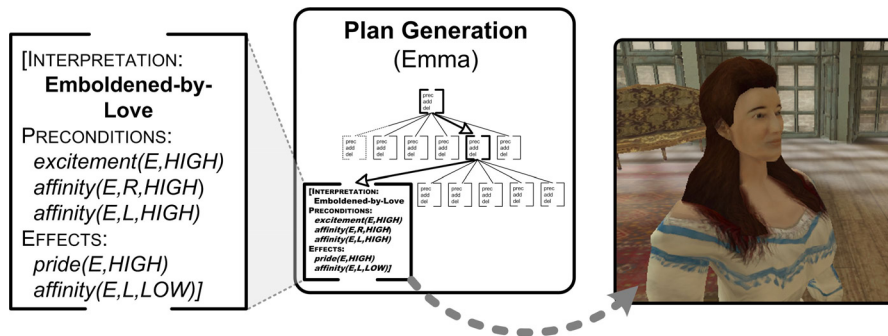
[INTERPRETATION:
Emboldened-by-Love
PRECONDITIONS:
excitement(E,HIGH)
affinity(E,R,HIGH)
affinity(E,L,HIGH)
EFFECTS:
pride(E,HIGH)
affinity(E,L,LOW)]

Plan Generation
(Emma)

prec
add
del

prec
add
del

prec
add
del

prec
add
del

prec
add
del

prec
add
del

prec
add
del

prec
add
del

[INTERPRETATION:
Emboldened-by-Love
PRECONDITIONS:
excitement(E,HIGH)
affinity(E,R,HIGH)
affinity(E,L,HIGH)
EFFECTS:
pride(E,HIGH)
affinity(E,L,LOW)]

prec
add
del

prec
add
del

prec
add
del

prec
add
del

prec
add
del